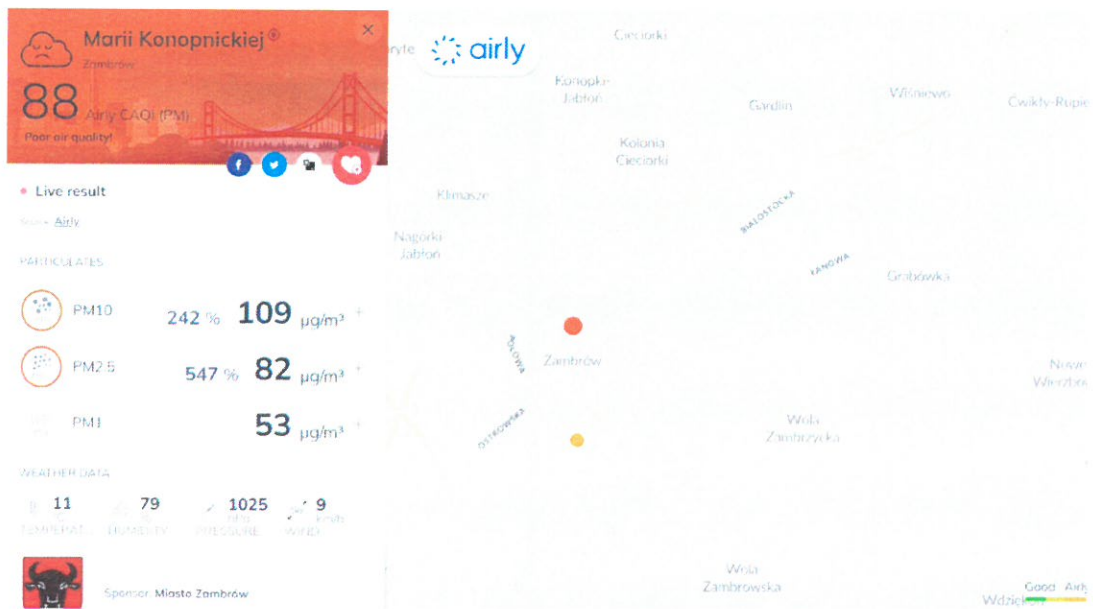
Marii Konopnickiej ®
Zambrów
88 Airly CAQI (PM)
Poor air quality!

Live result
Source: Airly

PARTICULATES

PM10 242 % 109 μg/m³
PM2.5 547 % 82 μg/m³
PM1 53 μg/m³

WEATHER DATA
11 TEMPERAT...
79 HUMIDITY
1025 hPa PRESSURE
9 km/h WIND

Sponsor: Miasto Zambrów

airly
...ryte
Cieciorki
Konopki-Jabłoń
Gardlin
Wiśniewo
Ćwikły-Rupie...
Kolonia Cieciorki
Klimasze
BIAŁOSTOCKA
Nagórki Jabłoń
ŁANOWA
Grabówka
POLOWA
Zambrów
Nowe Wierzbo...
OSTROWSKA
Wola Zambrzycka
Wola Zambrowska
Wdzięko...
Good Airly